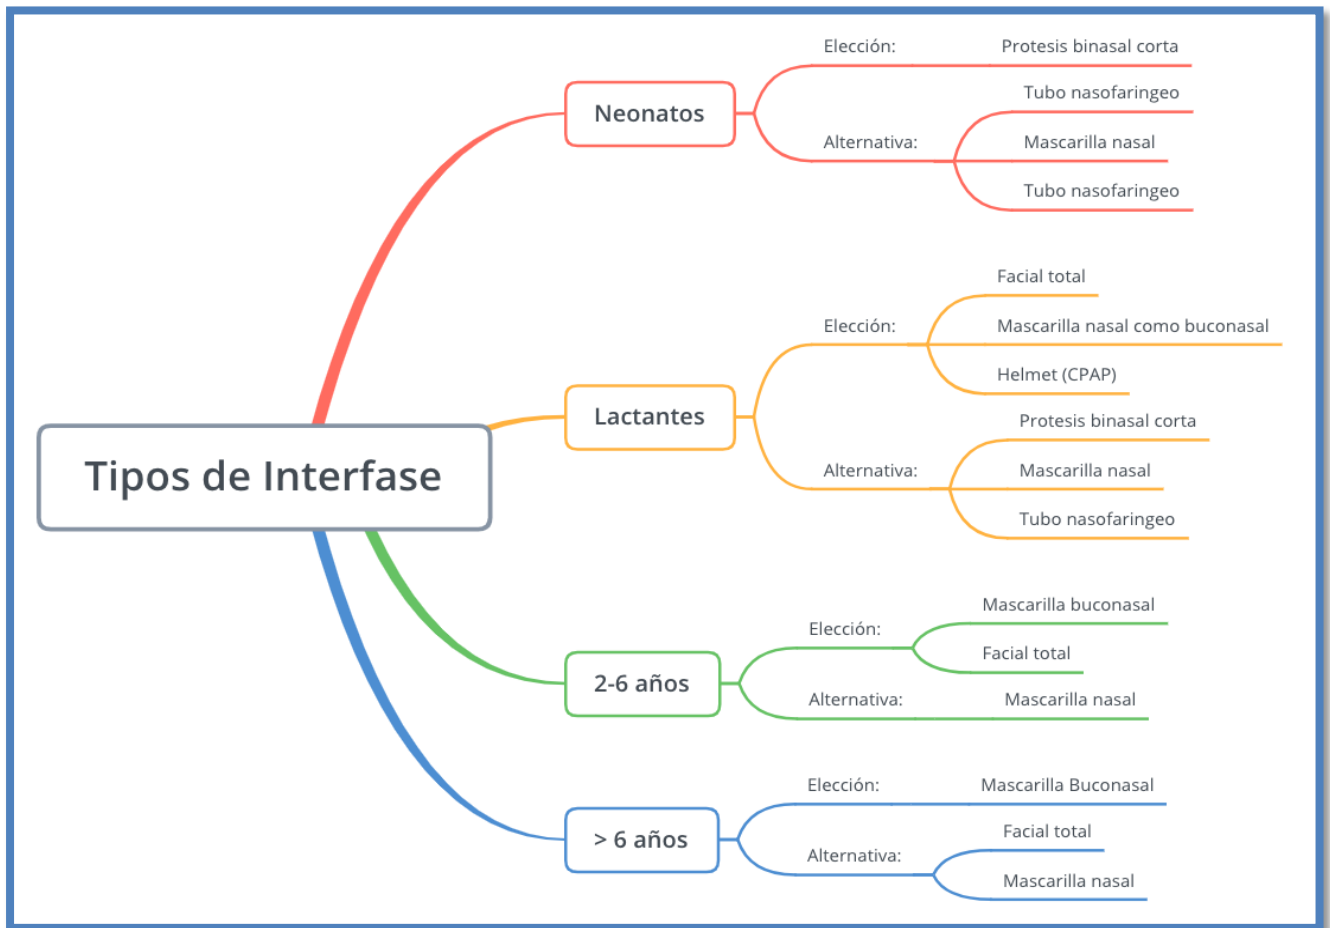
Tipos de Interfase

Neonatos
Elección: Protesis binasal corta
Alternativa: Tubo nasofaringeo
Mascarilla nasal
Tubo nasofaringeo

Lactantes
Elección: Facial total
Mascarilla nasal como buconasal
Helmet (CPAP)
Alternativa: Protesis binasal corta
Mascarilla nasal
Tubo nasofaringeo

2-6 años
Elección: Mascarilla buconasal
Facial total
Alternativa: Mascarilla nasal

> 6 años
Elección: Mascarilla Buconasal
Alternativa: Facial total
Mascarilla nasal